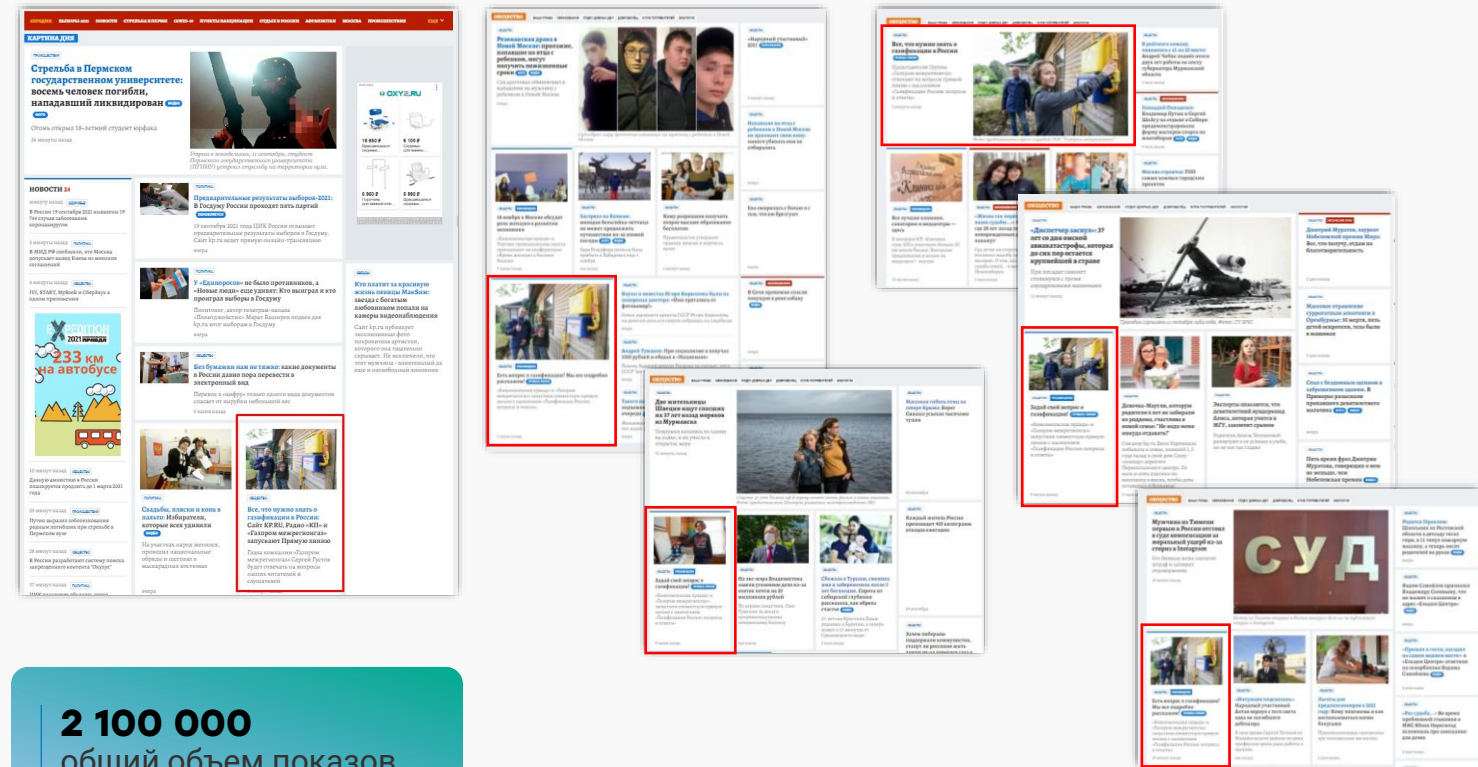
КАРТИНА ДНЯ

Стрельба в Пермском государственном университете: восемь человек погибли, нападавший ликвидирован

Огонь открыл 18-летний студент вуза

НОВОСТИ

Предварительные результаты выборов-2021: В Госдуму России проходят пять партий

У «Единороссов» не было противников, а «Новые люди» еще удивят: Кто выиграл и кто проиграл выборы в Госдуму

Без бумажки нам не тяжко: какие документы в России давно пора перевести в электронный вид

Кто платит за красивую жизнь певицы МакSим: звезда с богатым любовником попали на камеры видеонаблюдения

Свадьбы, пляски и конь в пальто: Избиратели, которые всех удивили

Все, что нужно знать о газификации в России: Сайт KP.RU, Радио «КП» и «Газпром межрегионгаз» запускают Прямую линию

233 км на автобусе

Резонансная драма в Новой Москве: прогноз, вынесли на отца с ребенком, могут получить пожизненные сроки

Есть вопрос о газификации? Мы по подробно расскажем!

Две жительницы Швеции ищут спасших их 37 лет назад моряков из Мурманска

Задай свой вопрос о газификации!

Все, что нужно знать о газификации в России

«Диспетчер заснул»: 37 лет со дня омской авиакатастрофы, которая до сих пор остается крупнейшей в стране

Задай свой вопрос о газификации!

Мужчина из Тюмени первым в России отсудил в суде компенсацию за моральный ущерб из-за сториз в Instagram

СУД

Есть вопрос о газификации? Мы по подробно расскажем!

2 100 000
общий объем показов